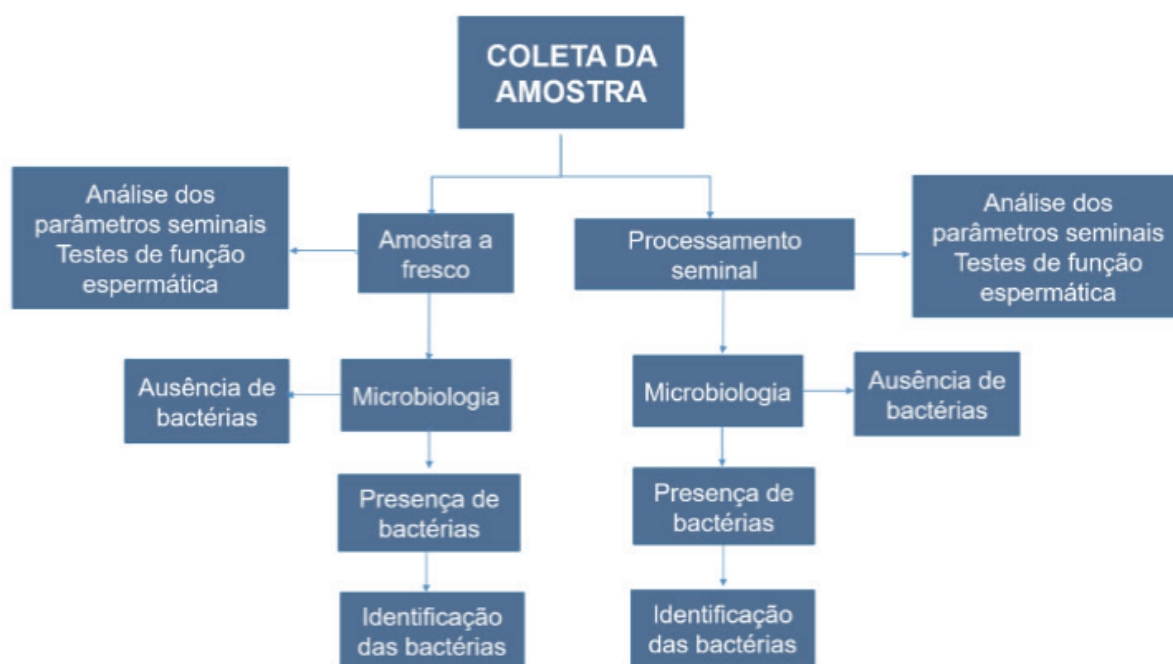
COLETA DA AMOSTRA

Análise dos parâmetros seminais Testes de função espermática

Amostra a fresco

Processamento seminal

Análise dos parâmetros seminais Testes de função espermática

Ausência de bactérias

Microbiologia

Microbiologia

Ausência de bactérias

Presença de bactérias

Presença de bactérias

Identificação das bactérias

Identificação das bactérias